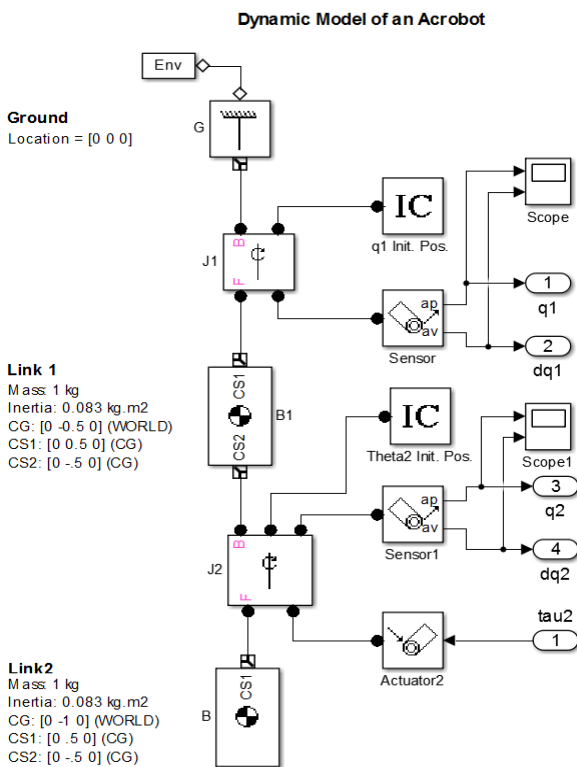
Dynamic Model of an Acrobot

Env

Ground
Location = [0 0 0]

G

IC

Scope

q1 Init. Pos.

J1

B

F

ap
av

Sensor

1
q1

2
dq1

Link 1
Mass: 1 kg
Inertia: 0.083 kg.m2
CG: [0 -0.5 0] (WORLD)
CS1: [0 0.5 0] (CG)
CS2: [0 -.5 0] (CG)

CS1
CS2
B1

IC

Theta2 Init. Pos.

Scope1

ap
av

Sensor1

3
q2

4
dq2

J2

B

F

tau2
1

Actuator2

Link2
Mass: 1 kg
Inertia: 0.083 kg.m2
CG: [0 -1 0] (WORLD)
CS1: [0 .5 0] (CG)
CS2: [0 -.5 0] (CG)

CS1
B